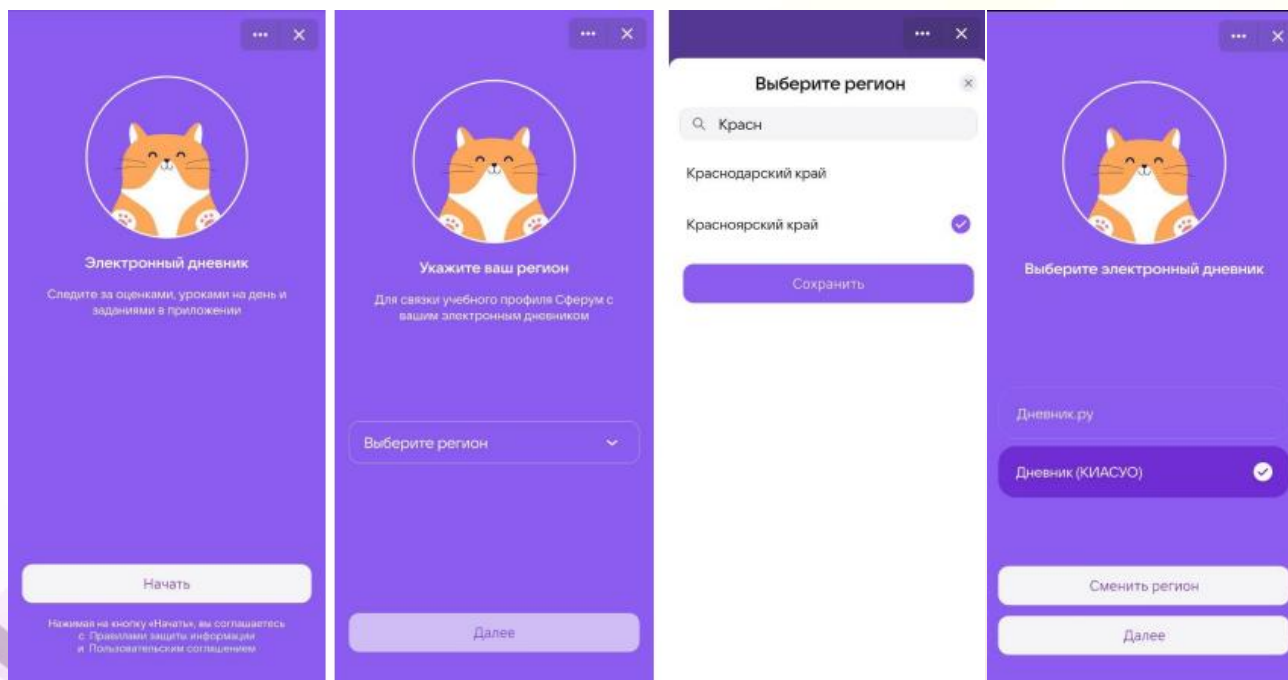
••• ✕

Электронный дневник

Следите за оценками, уроками на день и заданиями в приложении

Начать

Нажимая на кнопку «Начать», вы соглашаетесь с Правилами защиты информации и Пользовательским соглашением

••• ✕

Укажите ваш регион

Для связки учебного профиля Сферум с вашим электронным дневником

Выберите регион

Далее

••• ✕

Выберите регион

Красн

Краснодарский край

Красноярский край

Сохранить

••• ✕

Выберите электронный дневник

Дневник.ру

Дневник (КИАСУО)

Сменить регион

Далее